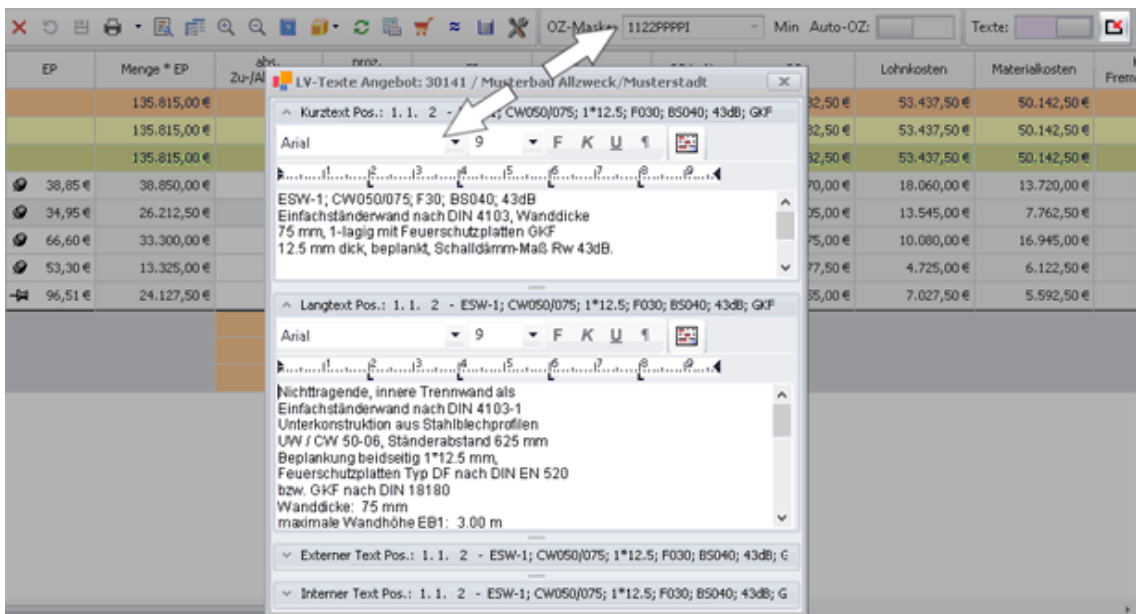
OZ-Masken 1122PPPPI Min Auto-OZ: Texte:

| EP | Menge * EP | abs. Zu-/Al | proz. | | | Lohnkosten | Materialkosten | Frem |
|---|---|---|---|---|---|---|---|---|
| | 135.815,00 € | | | | 32,50 € | 53.437,50 € | 50.142,50 € | |
| | 135.815,00 € | | | | 32,50 € | 53.437,50 € | 50.142,50 € | |
| | 135.815,00 € | | | | 32,50 € | 53.437,50 € | 50.142,50 € | |
| 38,85 € | 38.850,00 € | | | | 70,00 € | 18.060,00 € | 13.720,00 € | |
| 34,95 € | 26.212,50 € | | | | 05,00 € | 13.545,00 € | 7.762,50 € | |
| 66,60 € | 33.300,00 € | | | | 75,00 € | 10.080,00 € | 16.945,00 € | |
| 53,30 € | 13.325,00 € | | | | 77,50 € | 4.725,00 € | 6.122,50 € | |
| 96,51 € | 24.127,50 € | | | | 55,00 € | 7.027,50 € | 5.592,50 € | |

LV-Texte Angebot: 30141 / Musterbad Allzweck/Musterstadt

Kurztext Pos.: 1. 1. 2 - ESW-1; CW050/075; 1*12.5; F030; BS040; 43dB; GKF

Arial 9 F K U ¶

ESW-1; CW050/075; F30; BS040; 43dB
Einfachständerwand nach DIN 4103, Wanddicke
75 mm, 1-lagig mit Feuerschutzplatten GKF
12.5 mm dick, beplankt, Schalldämm-Maß Rw 43dB.

Langtext Pos.: 1. 1. 2 - ESW-1; CW050/075; 1*12.5; F030; BS040; 43dB; GKF

Arial 9 F K U ¶

Nichttragende, innere Trennwand als
Einfachständerwand nach DIN 4103-1
Unterkonstruktion aus Stahlblechprofilen
UW / CW 50-06, Ständerabstand 625 mm
Beplankung beidseitig 1*12.5 mm,
Feuerschutzplatten Typ DF nach DIN EN 520
bzw. GKF nach DIN 18180
Wanddicke: 75 mm
maximale Wandhöhe EB1: 3.00 m

Externer Text Pos.: 1. 1. 2 - ESW-1; CW050/075; 1*12.5; F030; BS040; 43dB; G

Interner Text Pos.: 1. 1. 2 - ESW-1; CW050/075; 1*12.5; F030; BS040; 43dB; G